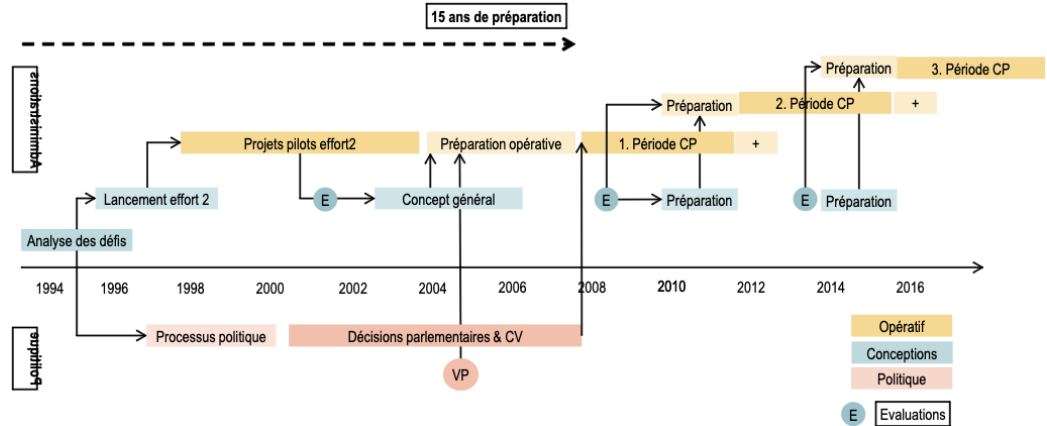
15 ans de préparation

Administratif

Politique

Préparation
3. Période CP
Préparation
2. Période CP
+
Projets pilots effort2
Préparation opérative
1. Période CP
+
Lancement effort 2
E
Concept général
E
Préparation
E
Préparation
Analyse des défis

1994
1996
1998
2000
2002
2004
2006
2008
2010
2012
2014
2016

Processus politique
Décisions parlementaires & CV
VP

Opératif
Conceptions
Politique
E Evaluations